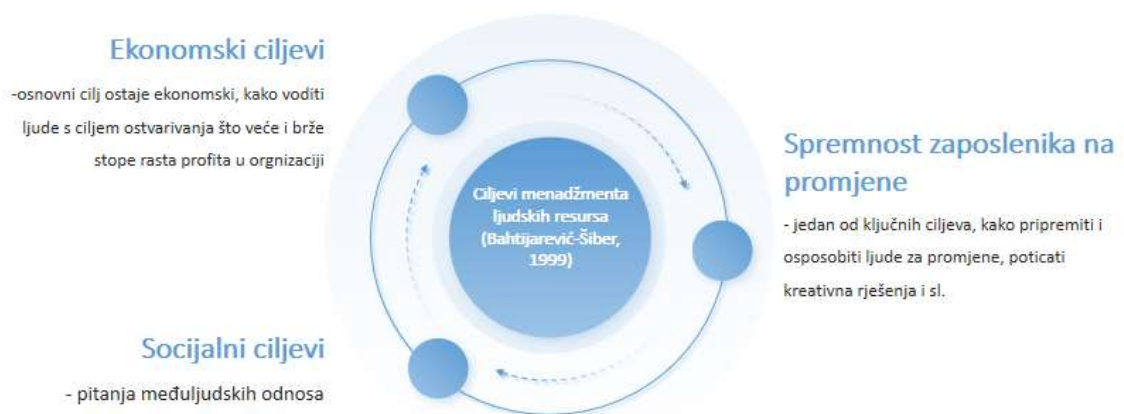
Ekonomski ciljevi

-osnovni cilj ostaje ekonomski, kako voditi ljude s ciljem ostvarivanja što veće i brže stope rasta profita u orgnizaciji

Ciljevi menadžmenta ljudskih resursa (Bahtijarević-Šiber, 1999)

Spremnost zaposlenika na promjene

- jedan od ključnih ciljeva, kako pripremiti i osposobiti ljude za promjene, poticati kreativna rješenja i sl.

Socijalni ciljevi

- pitanja međuljudskih odnosa